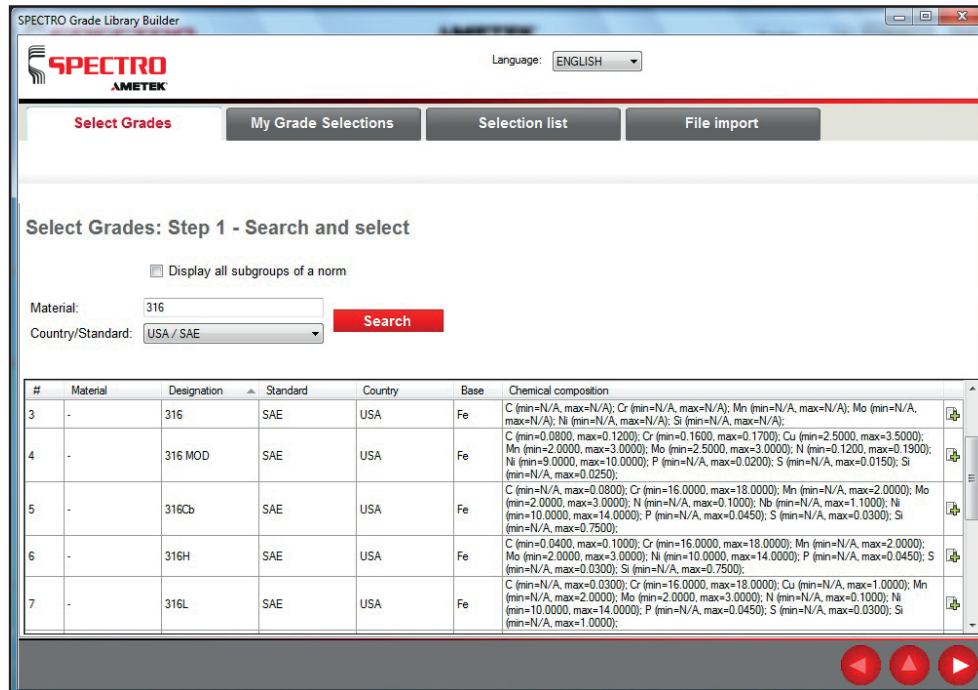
SPECTRO Grade Library Builder

SPECTRO
AMETEK

Language: ENGLISH

Select Grades | My Grade Selections | Selection list | File import

Select Grades: Step 1 - Search and select

Display all subgroups of a norm

Material: 316
Country/Standard: USA / SAE
Search

| # | Material | Designation | Standard | Country | Base | Chemical composition |
|---|---|---|---|---|---|---|
| 3 | - | 316 | SAE | USA | Fe | C (min=N/A, max=N/A); Cr (min=N/A, max=N/A); Mn (min=N/A, max=N/A); Mo (min=N/A, max=N/A); Ni (min=N/A, max=N/A); Si (min=N/A, max=N/A); |
| 4 | - | 316 MOD | SAE | USA | Fe | C (min=0.0800, max=0.1200); Cr (min=0.1600, max=0.1700); Cu (min=2.5000, max=3.5000); Mn (min=2.0000, max=3.0000); Mo (min=2.5000, max=3.0000); N (min=0.1200, max=0.1900); Ni (min=9.0000, max=10.0000); P (min=N/A, max=0.0200); S (min=N/A, max=0.0150); Si (min=N/A, max=0.0250); |
| 5 | - | 316Cb | SAE | USA | Fe | C (min=N/A, max=0.0800); Cr (min=16.0000, max=18.0000); Mn (min=N/A, max=2.0000); Mo (min=2.0000, max=3.0000); N (min=N/A, max=0.1000); Nb (min=N/A, max=1.1000); Ni (min=10.0000, max=14.0000); P (min=N/A, max=0.0450); S (min=N/A, max=0.0300); Si (min=N/A, max=0.7500); |
| 6 | - | 316H | SAE | USA | Fe | C (min=0.0400, max=0.1000); Cr (min=16.0000, max=18.0000); Mn (min=N/A, max=2.0000); Mo (min=2.0000, max=3.0000); Ni (min=10.0000, max=14.0000); P (min=N/A, max=0.0450); S (min=N/A, max=0.0300); Si (min=N/A, max=0.7500); |
| 7 | - | 316L | SAE | USA | Fe | C (min=N/A, max=0.0300); Cr (min=16.0000, max=18.0000); Cu (min=N/A, max=1.0000); Mn (min=N/A, max=2.0000); Mo (min=2.0000, max=3.0000); N (min=N/A, max=0.1000); Ni (min=10.0000, max=14.0000); P (min=N/A, max=0.0450); S (min=N/A, max=0.0300); Si (min=N/A, max=1.0000); |